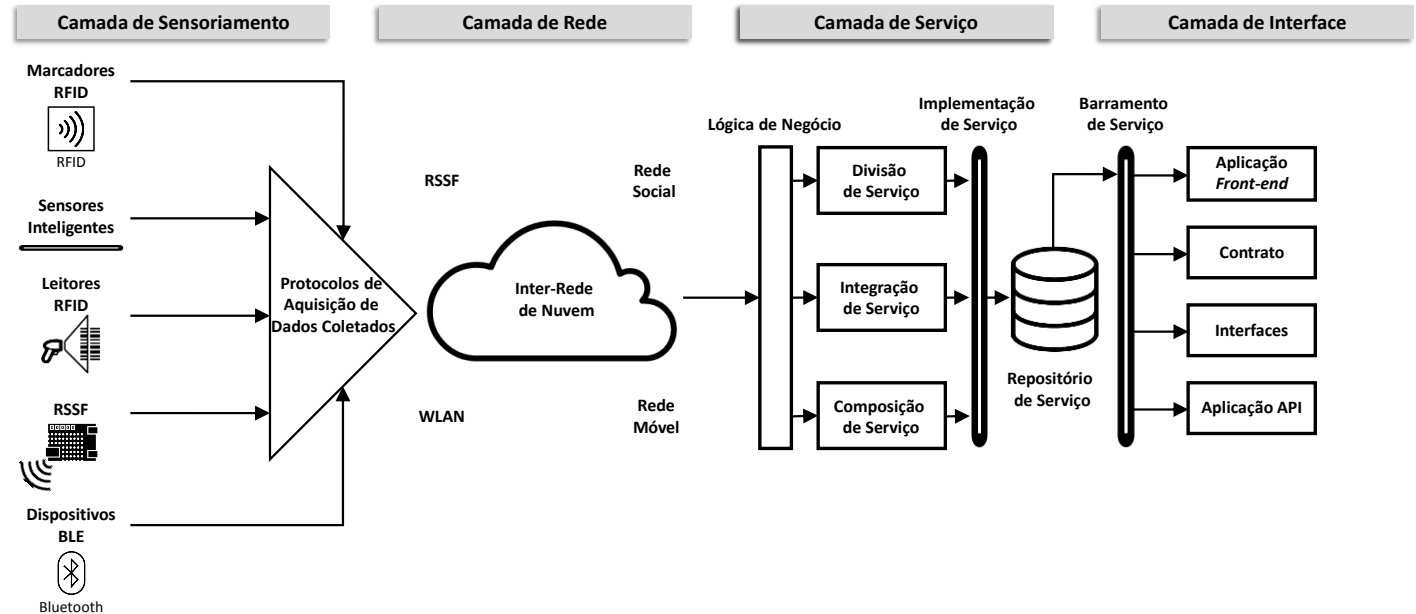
Camada de Sensoriamento

Camada de Rede

Camada de Serviço

Camada de Interface

Marcadores RFID

RFID

Sensores Inteligentes

Leitores RFID

RSSF

Dispositivos BLE

Bluetooth

Protocolos de Aquisição de Dados Coletados

RSSF

Rede Social

Inter-Rede de Nuvem

WLAN

Rede Móvel

Lógica de Negócio

Implementação de Serviço

Divisão de Serviço

Integração de Serviço

Composição de Serviço

Repositório de Serviço

Barramento de Serviço

Aplicação *Front-end*

Contrato

Interfaces

Aplicação API